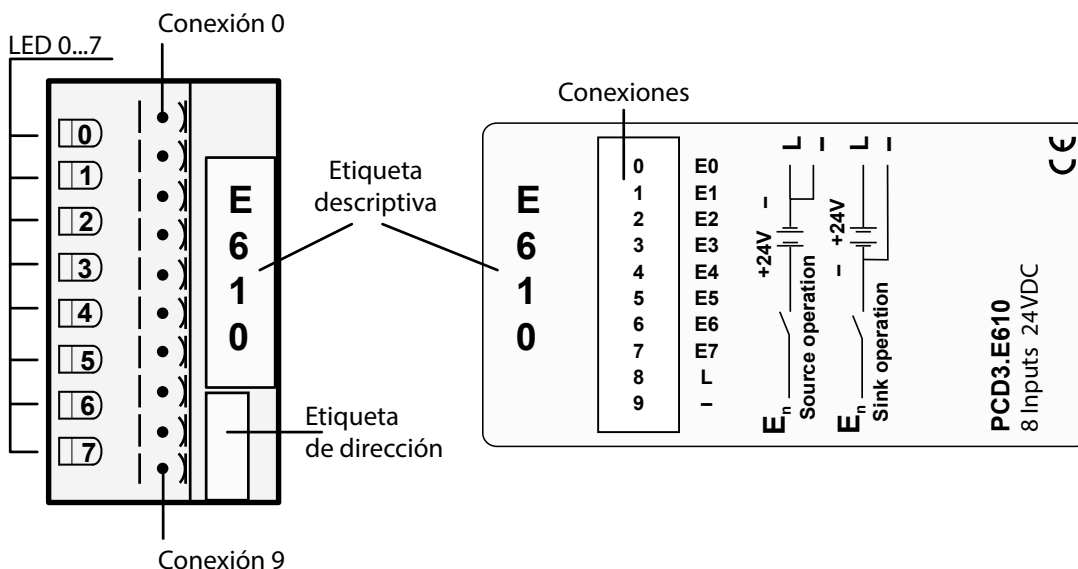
LED 0...7

Conexión 0

0
1
2
3
4
5
6
7

E
6
1
0

Etiqueta descriptiva

Etiqueta de dirección

Conexión 9

Conexiones

E
6
1
0

| | |
|---|---|
| 0 | E0 |
| 1 | E1 |
| 2 | E2 |
| 3 | E3 |
| 4 | E4 |
| 5 | E5 |
| 6 | E6 |
| 7 | E7 |
| 8 | L |
| 9 | – |

L –
–
+24V
$E_n$
Source operation

L –
+24V
–
$E_n$
Sink operation

PCD3.E610
8 Inputs 24VDC

CE